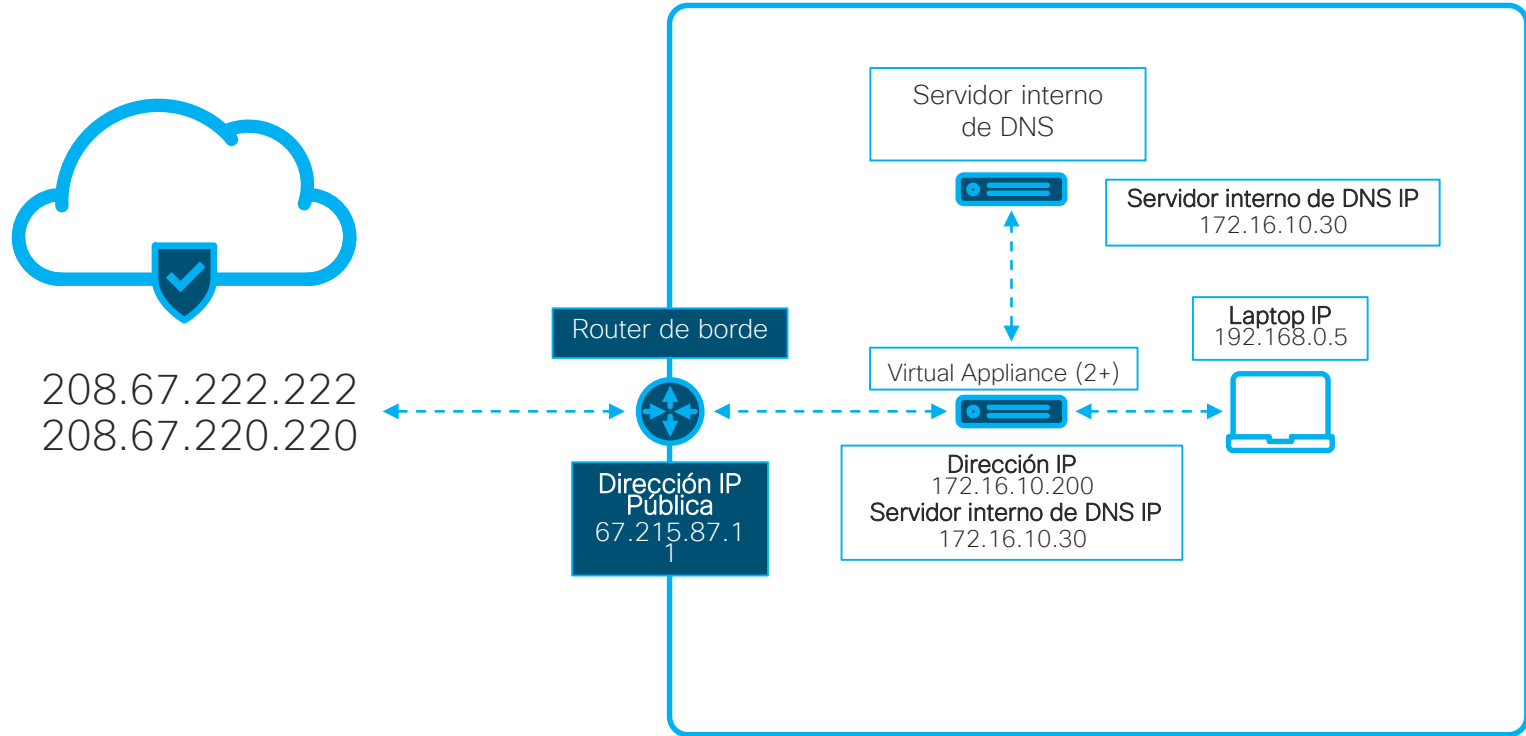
208.67.222.222
208.67.220.220

Servidor interno de DNS

Servidor interno de DNS IP
172.16.10.30

Router de borde

Laptop IP
192.168.0.5

Virtual Appliance (2+)

Dirección IP Pública
67.215.87.11

Dirección IP
172.16.10.200
Servidor interno de DNS IP
172.16.10.30